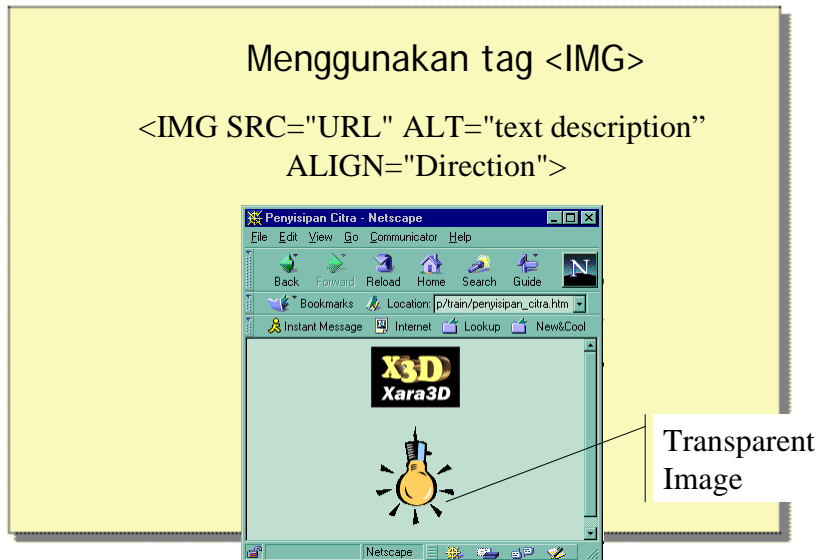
Menggunakan tag <IMG>

<IMG SRC="URL" ALT="text description" ALIGN="Direction">

Penyisipan Citra - Netscape

File Edit View Go Communicator Help

Back Forward Reload Home Search Guide

Bookmarks Location: p/train/penyisipan_citra.htm

Instant Message Internet Lookup New&Cool

X3D Xara3D

Transparent Image

Netscape